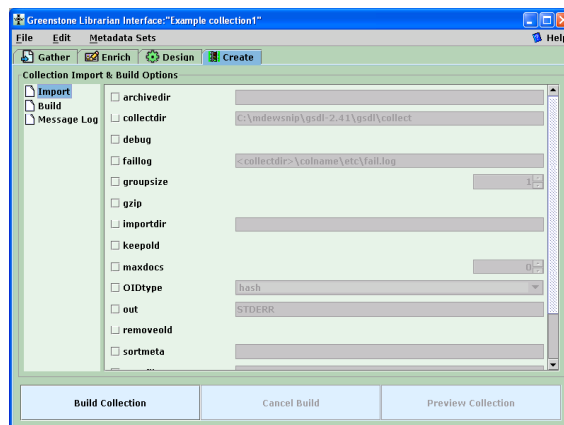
Greenstone Librarian Interface:"Example collection1"

File Edit Metadata Sets Help

Gather Enrich Design Create

Collection Import & Build Options

Import
Build
Message Log

archivedir
collectdir C:\mdewsnip\gsdl-2.41\gsdl\collect
debug
faillog <collectdir>\<colname>\etc\fail.log
groupsize 1
gzip
importdir
keepold
maxdocs 0
OIDtype hash
out STDERR
removeold
sortmeta
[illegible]

Build Collection
Cancel Build
Preview Collection